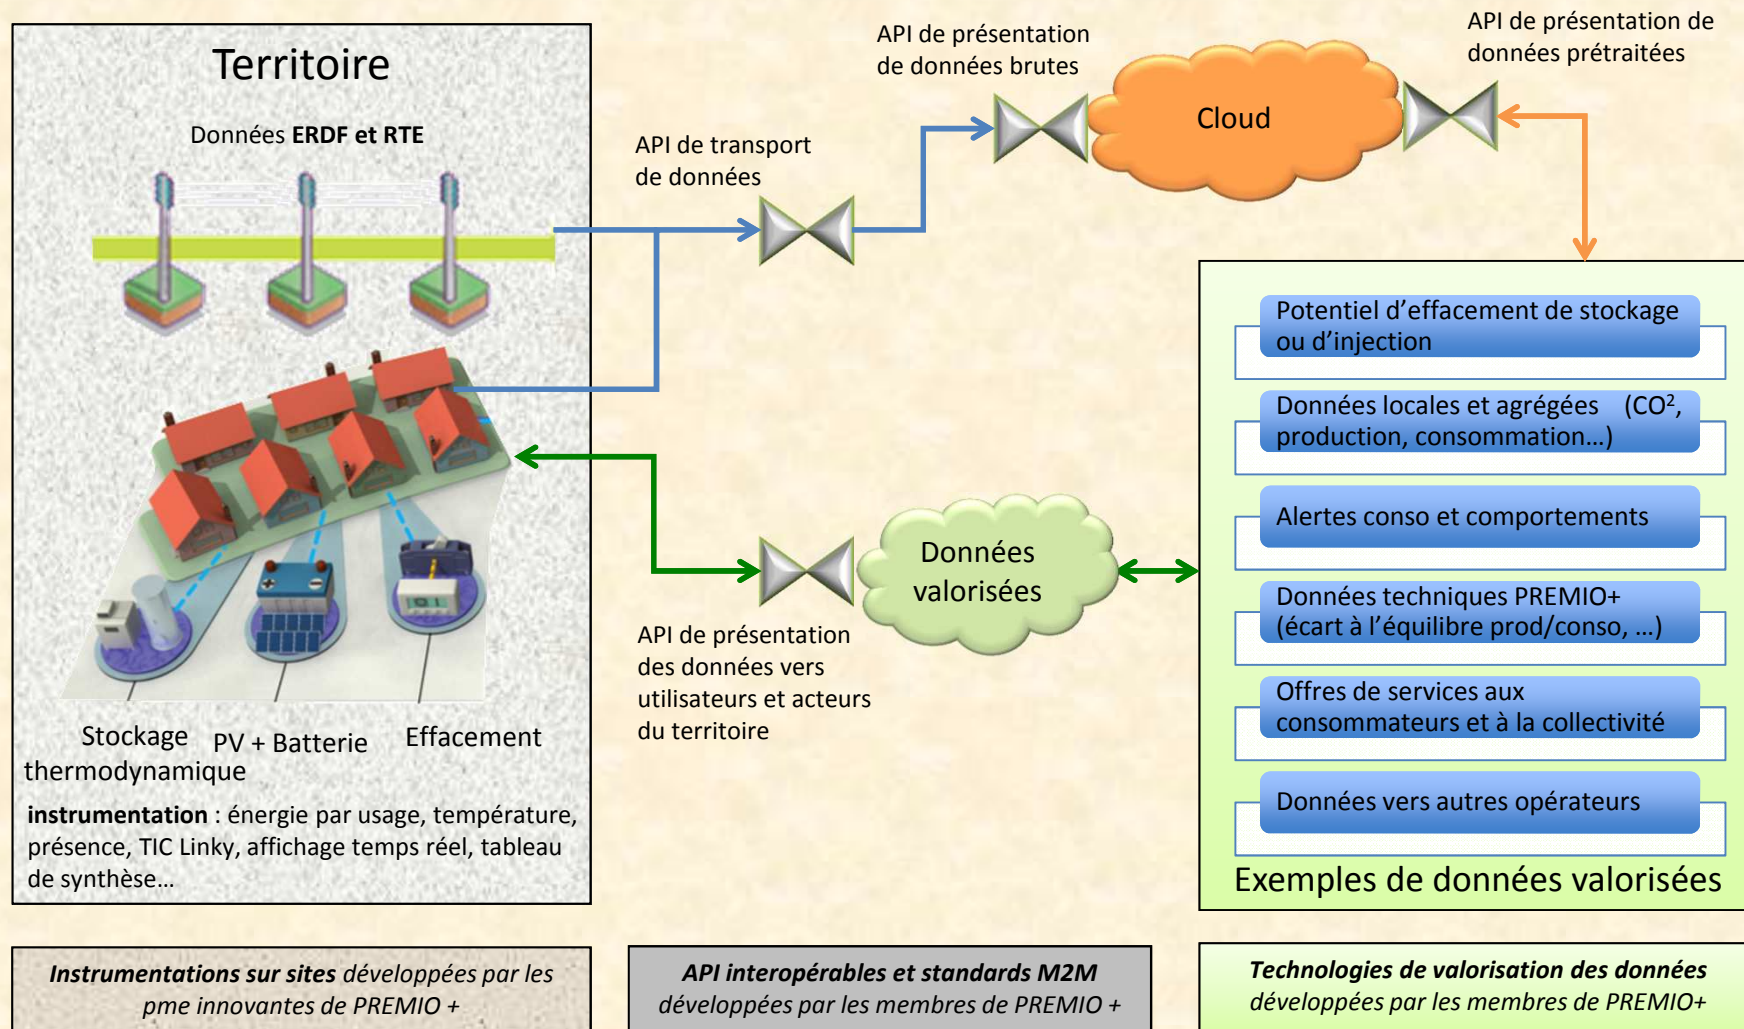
Territoire

Données **ERDF et RTE**

Stockage thermodynamique

PV + Batterie

Effacement

**instrumentation** : énergie par usage, température, présence, TIC Linky, affichage temps réel, tableau de synthèse…

API de transport de données

API de présentation de données brutes

Cloud

API de présentation de données prétraitées

Données valorisées

API de présentation des données vers utilisateurs et acteurs du territoire

Potentiel d’effacement de stockage ou d’injection

Données locales et agrégées (CO$^2$, production, consommation…)

Alertes conso et comportements

Données techniques PREMIO+ (écart à l’équilibre prod/conso, …)

Offres de services aux consommateurs et à la collectivité

Données vers autres opérateurs

Exemples de données valorisées

***Instrumentations sur sites*** *développées par les pme innovantes de PREMIO +*

***API interopérables et standards M2M*** *développées par les membres de PREMIO +*

***Technologies de valorisation des données*** *développées par les membres de PREMIO+*